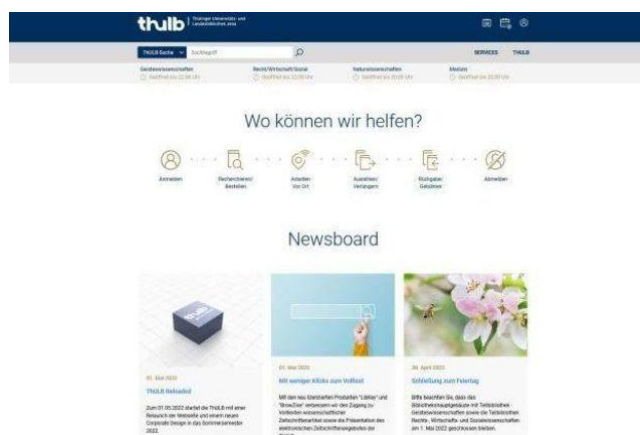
thulb | Thüringer Universitäts- und Landesbibliothek Jena

ThULB-Suche | Suchbegriff

SERVICES THULB

Geisteswissenschaften
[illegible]

Recht/Wirtschaft/Soziales
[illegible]

Naturwissenschaften
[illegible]

Medizin
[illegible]

Wo können wir helfen?

Anmelden

Recherchieren/ Bestellen

Arbeiten Vor Ort

Ausleihen/ Verlängern

Rückgabe/ Gebühren

Abmelden

Newsboard

01. Mai 2022

ThULB Reloaded

Zum 01.05.2022 startet die ThULB mit einem Relaunch der Webseite und einem neuen Corporate Design in das Sommersemester 2022.

01. Mai 2022

Mit weniger Klicks zum Volltext

Mit den neu lizenzierten Produkten "LibKey" und "BrowZine" verbessern wir den Zugang zu Volltexten wissenschaftlicher Zeitschriftenartikel sowie die Präsentation des elektronischen Zeitschriftenangebotes der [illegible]

28. April 2022

Schließung zum Feiertag

Bitte beachten Sie, dass das Bibliothekshauptgebäude mit Teilbibliothek Geisteswissenschaften sowie die Teilbibliotheken Rechts-, Wirtschafts- und Sozialwissenschaften am 1. Mai 2022 geschlossen bleiben.